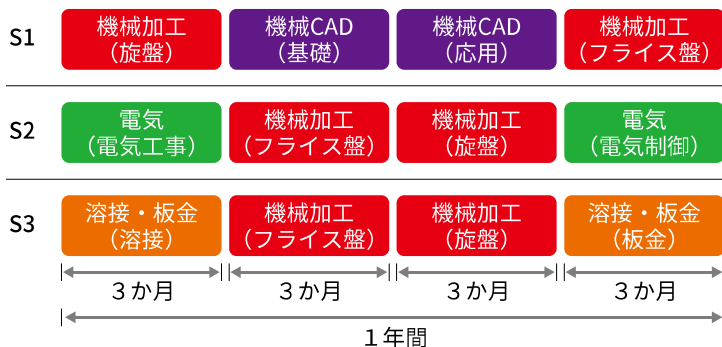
| | | | | |
|---|---|---|---|---|
| S1 | 機械加工（旋盤） | 機械CAD（基礎） | 機械CAD（応用） | 機械加工（フライス盤） |
| S2 | 電気（電気工事） | 機械加工（フライス盤） | 機械加工（旋盤） | 電気（電気制御） |
| S3 | 溶接・板金（溶接） | 機械加工（フライス盤） | 機械加工（旋盤） | 溶接・板金（板金） |
| | ３か月 | ３か月 | ３か月 | ３か月 |

１年間